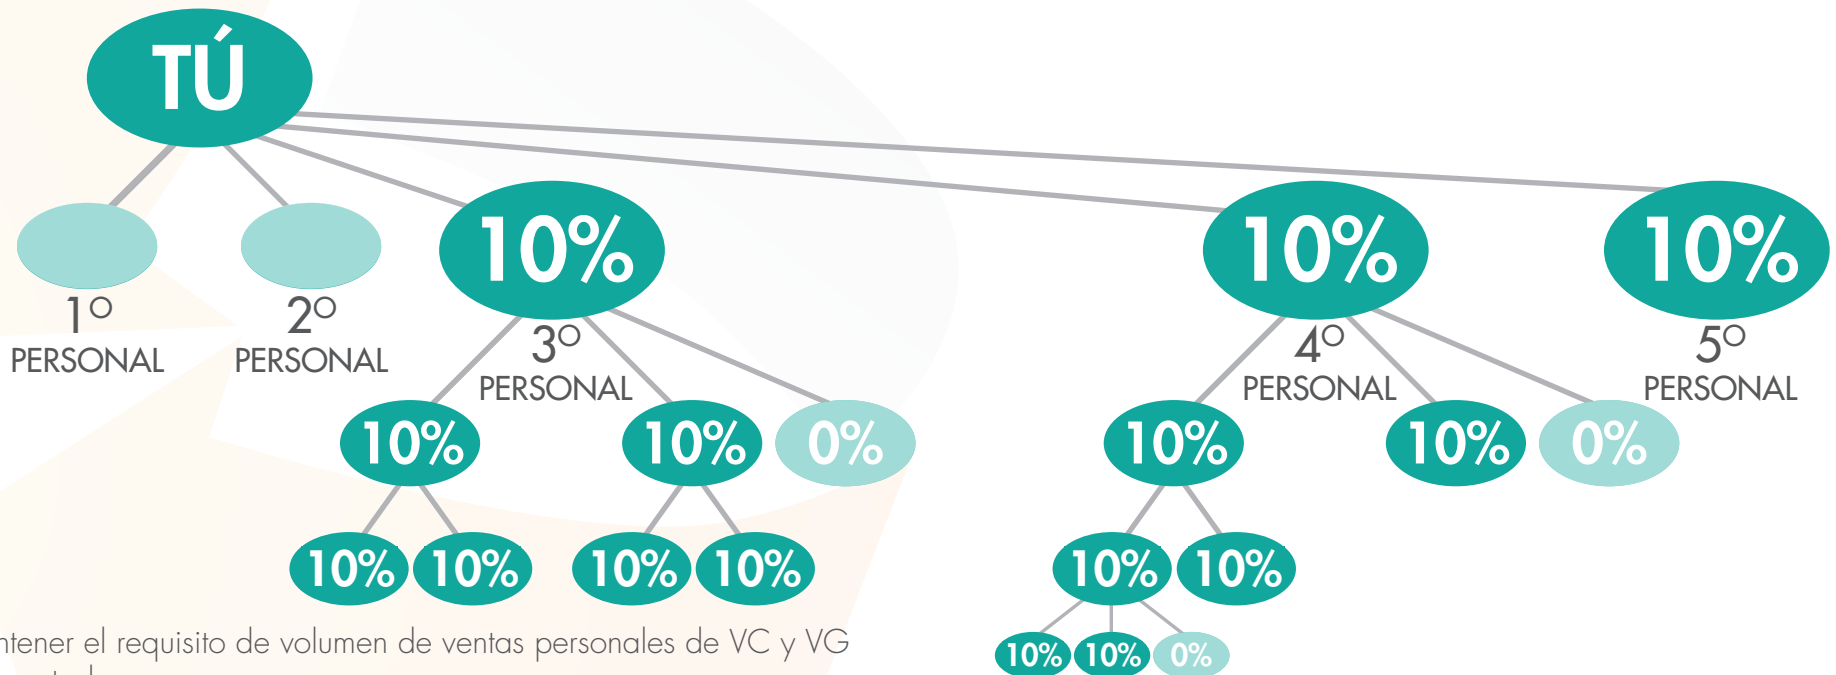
TÚ

1º PERSONAL

2º PERSONAL

10%
3º PERSONAL

10% 10% 0%

10% 10% 10% 10%

10%
4º PERSONAL

10% 10% 0%

10% 10%

10% 10% 0%

10%
5º PERSONAL

ntener el requisito de volumen de ventas personales de VC y VG
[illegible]